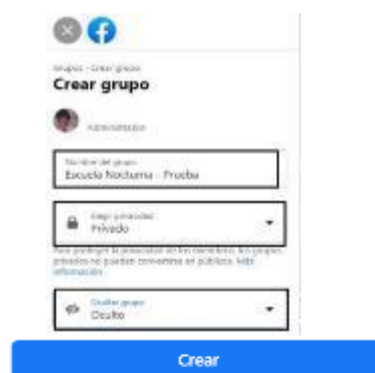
Grupos › Crear grupo
Crear grupo

Administrador

Nombre del grupo
Escuela Nocturna - Prueba

Elegir privacidad
Privado

Para proteger la privacidad de los miembros, los grupos privados no pueden convertirse en públicos. Más información

Ocultar grupo
Oculto

Crear